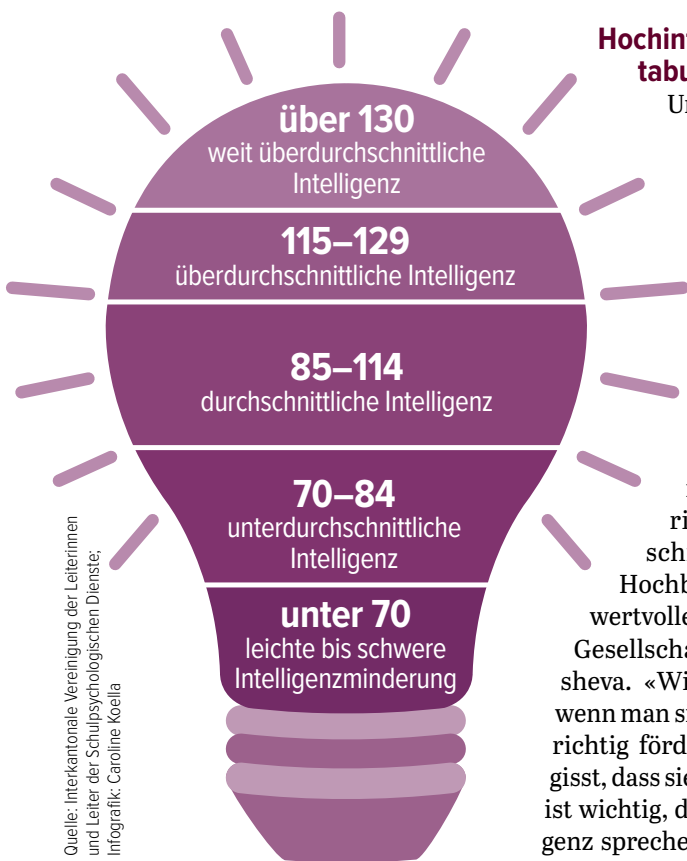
über 130
weit überdurchschnittliche Intelligenz

115–129
überdurchschnittliche Intelligenz

85–114
durchschnittliche Intelligenz

70–84
unterdurchschnittliche Intelligenz

unter 70
leichte bis schwere Intelligenzminderung

Quelle: Interkantonale Vereinigung der Leiterinnen und Leiter der Schulpsychologischen Dienste; Infografik: Caroline Koella

Hochin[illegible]
tabu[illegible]
Ur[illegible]

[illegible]
ri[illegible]
sch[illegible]
Hochb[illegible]
wertvolle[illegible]
Gesellscha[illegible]
sheva. «Wi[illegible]
wenn man s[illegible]
richtig förd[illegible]
gisst, dass sie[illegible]
ist wichtig, d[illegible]
genz spreche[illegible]